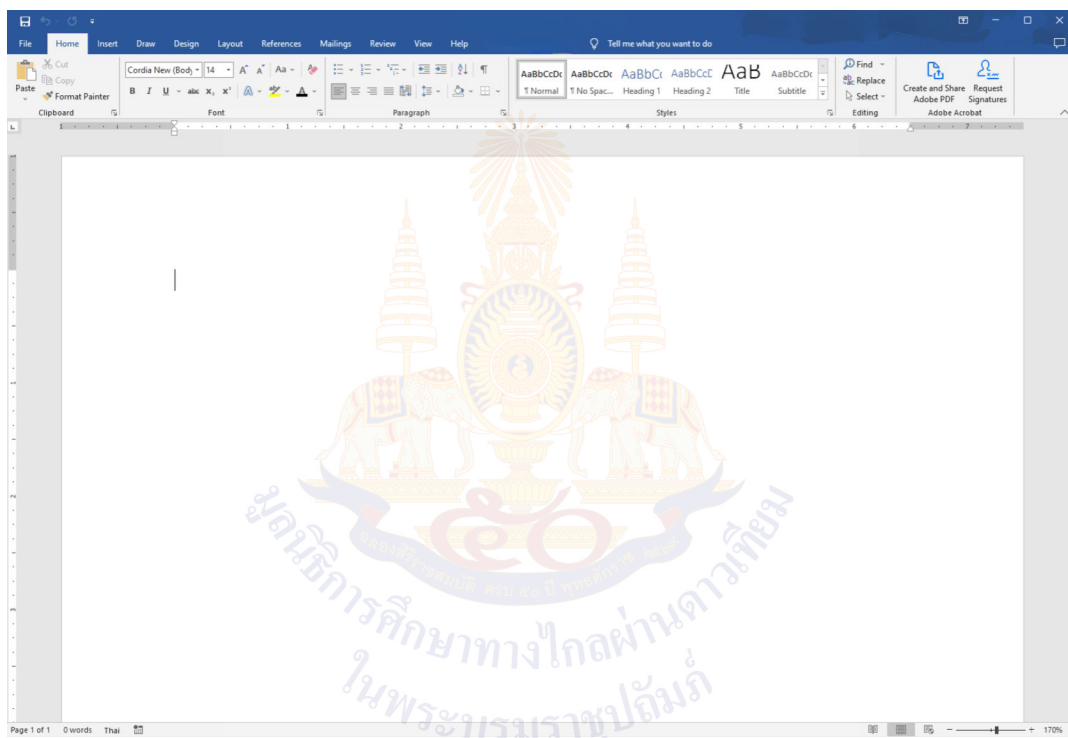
File Home Insert Draw Design Layout References Mailings Review View Help

Tell me what you want to do

Cut
Copy
Paste
Format Painter
Clipboard

Cordia New (Body) 14
Font

Paragraph

AaBbCcDc ¶ Normal
AaBbCcDc ¶ No Spac...
AaBbCc Heading 1
AaBbCcD Heading 2
AaB Title
AaBbCcDc Subtitle
Styles

Find
Replace
Select
Editing

Create and Share Adobe PDF
Request Signatures
Adobe Acrobat

ฉลองศิริราชสมบัติ ครบ ๕๐ ปี กาญจนาภิเษก ๒๕๓๙

มูลนิธิการศึกษาทางไกลผ่านดาวเทียม ในพระบรมราชูปถัมภ์

Page 1 of 1 0 words Thai

170%